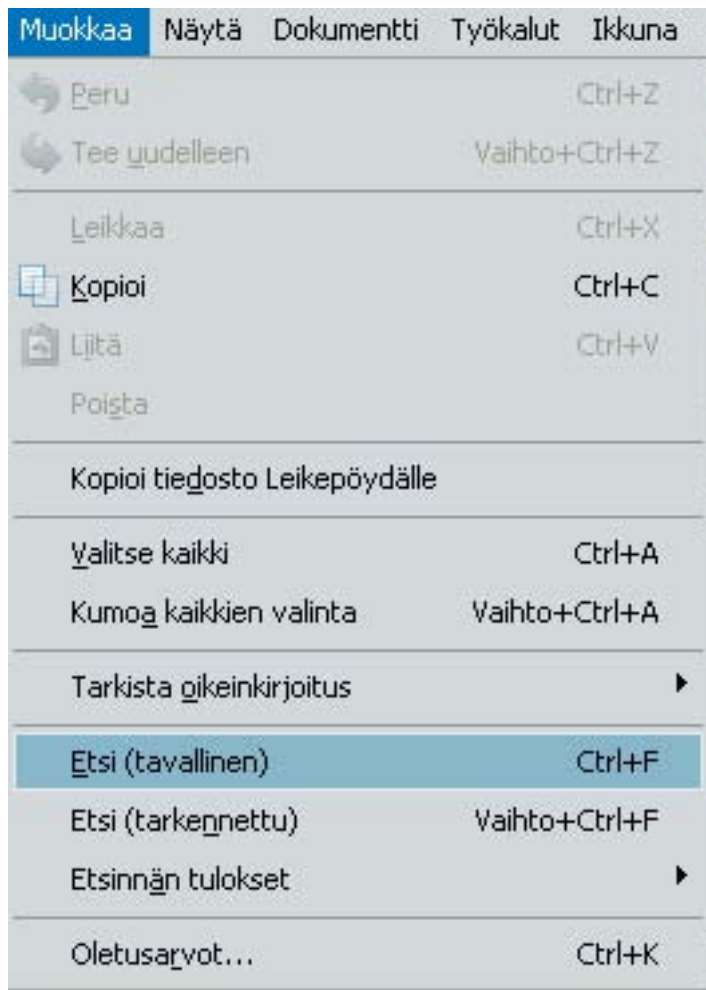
Muokkaa Näytä Dokumentti Työkalut Ikkuna

Peru Ctrl+Z
Tee uudelleen Vaihto+Ctrl+Z

Leikkaa Ctrl+X
Kopioi Ctrl+C
Liitä Ctrl+V
Poista

Kopioi tiedosto Leikepöydälle

Valitse kaikki Ctrl+A
Kumoa kaikkien valinta Vaihto+Ctrl+A

Tarkista oikeinkirjoitus

Etsi (tavallinen) Ctrl+F
Etsi (tarkennettu) Vaihto+Ctrl+F
Etsinnän tulokset

Oletusarvot... Ctrl+K